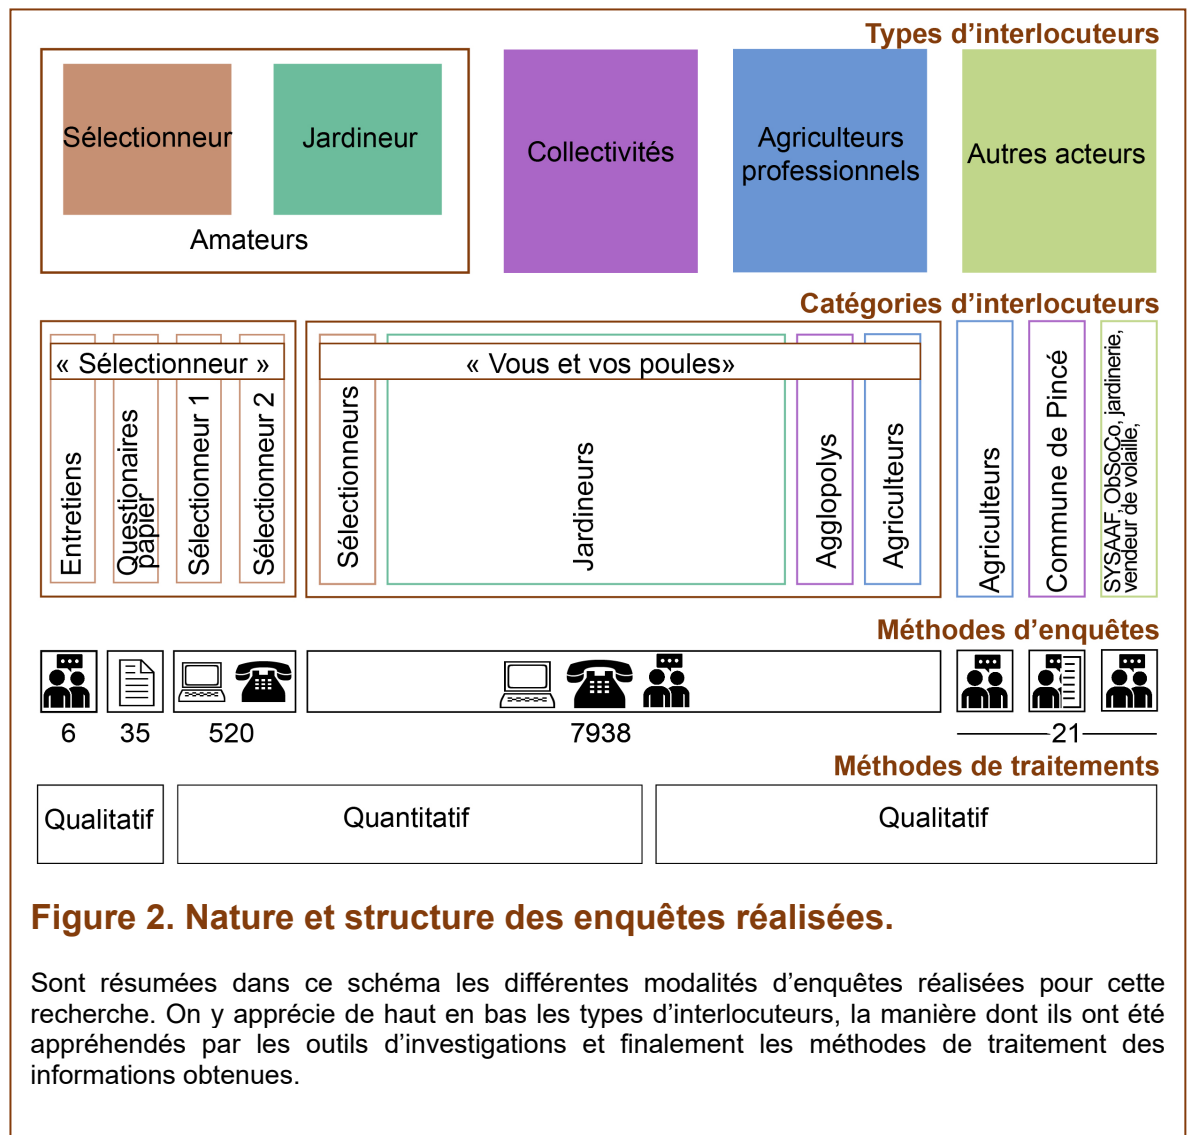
Types d'interlocuteurs

Sélectionneur

Jardineur

Amateurs

Collectivités

Agriculteurs professionnels

Autres acteurs

Catégories d'interlocuteurs

« Sélectionneur »

Entretiens

Questionaires papier

Sélectionneur 1

Sélectionneur 2

« Vous et vos poules»

Sélectionneurs

Jardineurs

Agglopolys

Agriculteurs

Agriculteurs

Commune de Pincé

SYSAAF, ObSoCo, jardinerie, vendeur de volaille,

Méthodes d'enquêtes

6

35

520

7938

21

Méthodes de traitements

Qualitatif

Quantitatif

Qualitatif

Figure 2. Nature et structure des enquêtes réalisées.

Sont résumées dans ce schéma les différentes modalités d'enquêtes réalisées pour cette recherche. On y apprécie de haut en bas les types d'interlocuteurs, la manière dont ils ont été appréhendés par les outils d'investigations et finalement les méthodes de traitement des informations obtenues.